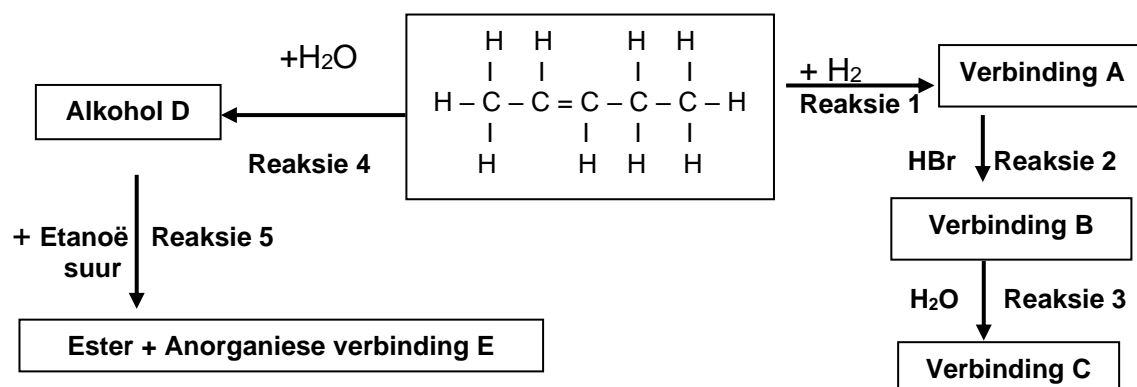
+$H_2O$

Alkohol D

Reaksie 4

H H H H
I I I I
H – C – C = C – C – C – H
I I I I
H H H H

+ $H_2$

Reaksie 1

Verbinding A

HBr

Reaksie 2

Verbinding B

$H_2O$

Reaksie 3

Verbinding C

+ Etanoë suur

Reaksie 5

Ester + Anorganiese verbinding E